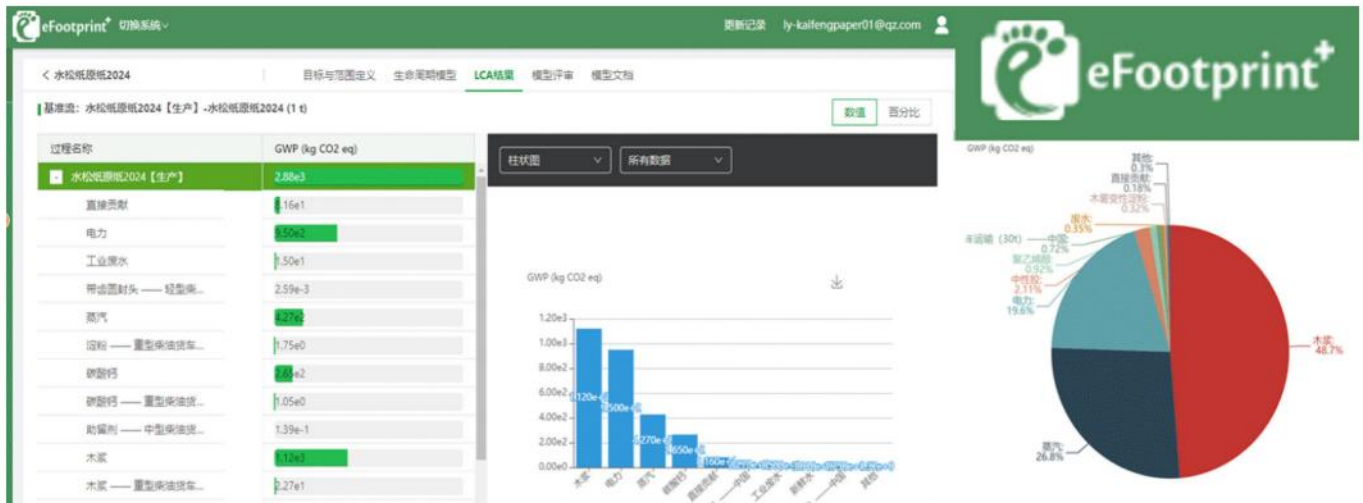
eFootprint⁺ 切换系统

更新记录 ly-kaifengpaper01@qz.com

eFootprint⁺

< 水松纸原纸2024

目标与范围定义 生命周期模型 LCA结果 模型评审 模型文档

基准流：水松纸原纸2024【生产】-水松纸原纸2024 (1 t)

数值 百分比

| 过程名称 | GWP (kg CO2 eq) |
|---|---|
| 水松纸原纸2024【生产】 | 2.88e3 |
| 直接贡献 | 8.16e1 |
| 电力 | 9.50e2 |
| 工业废水 | 1.50e1 |
| 带齿圆封头 —— 轻型柴... | 2.59e-3 |
| 蒸汽 | 4.27e2 |
| 淀粉 —— 重型柴油货车... | 1.75e0 |
| 碳酸钙 | 2.65e2 |
| 碳酸钙 —— 重型柴油货... | 1.05e0 |
| 助留剂 —— 中型柴油货... | 1.39e-1 |
| 木浆 | 1.12e3 |
| 木浆 —— 重型柴油货车... | 2.27e1 |

柱状图 所有数据

GWP (kg CO2 eq)

1.20e3
1.00e3
8.00e2
6.00e2
4.00e2
2.00e2
0.00e0

1.120e+3
9.500e+2
4.270e+2
2.650e+2
8.160e+1

木浆 电力 蒸汽 碳酸钙 直接贡献 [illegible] 工业废水 新鲜水 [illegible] 其他

GWP (kg CO2 eq)

其他 0.7%
直接贡献 0.18%
木薯变性淀粉 0.32%
废水 0.35%
车运输（30t）—中国 0.72%
聚乙烯醇 0.92%
中性胶 2.11%
电力 19.6%
木浆 48.7%
蒸汽 26.8%